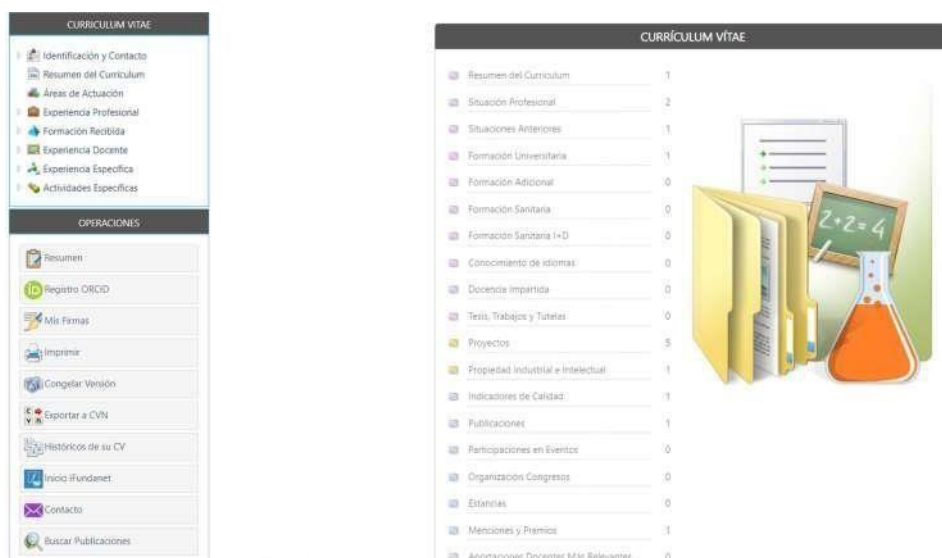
CURRICULUM VITAE

Identificación y Contacto
Resumen del Curriculum
Áreas de Actuación
Experiencia Profesional
Formación Recibida
Experiencia Docente
Experiencia Específica
Actividades Específicas

OPERACIONES

Resumen
Registro ORCID
Mis Firmas
Imprimir
Congelar Versión
Exportar a CVN
Históricos de su CV
Inicio iFundanet
Contacto
Buscar Publicaciones

CURRÍCULUM VÍTAE

| | |
|---|---|
| Resumen del Curriculum | 1 |
| Situación Profesional | 2 |
| Situaciones Anteriores | 1 |
| Formación Universitaria | 1 |
| Formación Adicional | 0 |
| Formación Sanitaria | 0 |
| Formación Sanitaria I+D | 0 |
| Conocimiento de idiomas | 0 |
| Docencia Impartida | 0 |
| Tesis, Trabajos y Tutelas | 0 |
| Proyectos | 5 |
| Propiedad Industrial e Intelectual | 1 |
| Indicadores de Calidad | 1 |
| Publicaciones | 1 |
| Participaciones en Eventos | 0 |
| Organización Congresos | 0 |
| Estancias | 0 |
| Menciones y Premios | 1 |
| Aportaciones Docentes Más Relevantes | 0 |

$2+2=4$